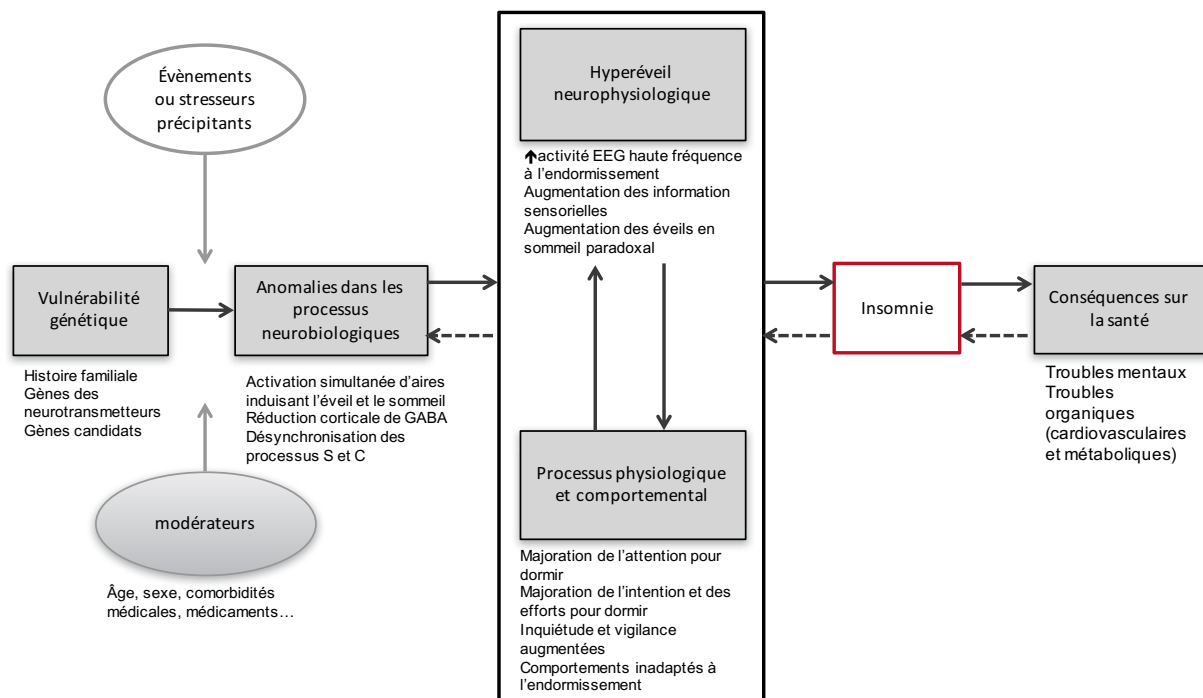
Évènements ou stresseurs précipitants

Vulnérabilité génétique

Histoire familiale
Gènes des neurotransmetteurs
Gènes candidats

Anomalies dans les processus neurobiologiques

Activation simultanée d'aires induisant l'éveil et le sommeil
Réduction corticale de GABA
Désynchronisation des processus S et C

modérateurs

Âge, sexe, comorbidités médicales, médicaments…

Hyperéveil neurophysiologique

↑activité EEG haute fréquence à l'endormissement
Augmentation des information sensorielles
Augmentation des éveils en sommeil paradoxal

Processus physiologique et comportemental

Majoration de l'attention pour dormir
Majoration de l'intention et des efforts pour dormir
Inquiétude et vigilance augmentées
Comportements inadaptés à l'endormissement

Insomnie

Conséquences sur la santé

Troubles mentaux
Troubles organiques (cardiovasculaires et métaboliques)